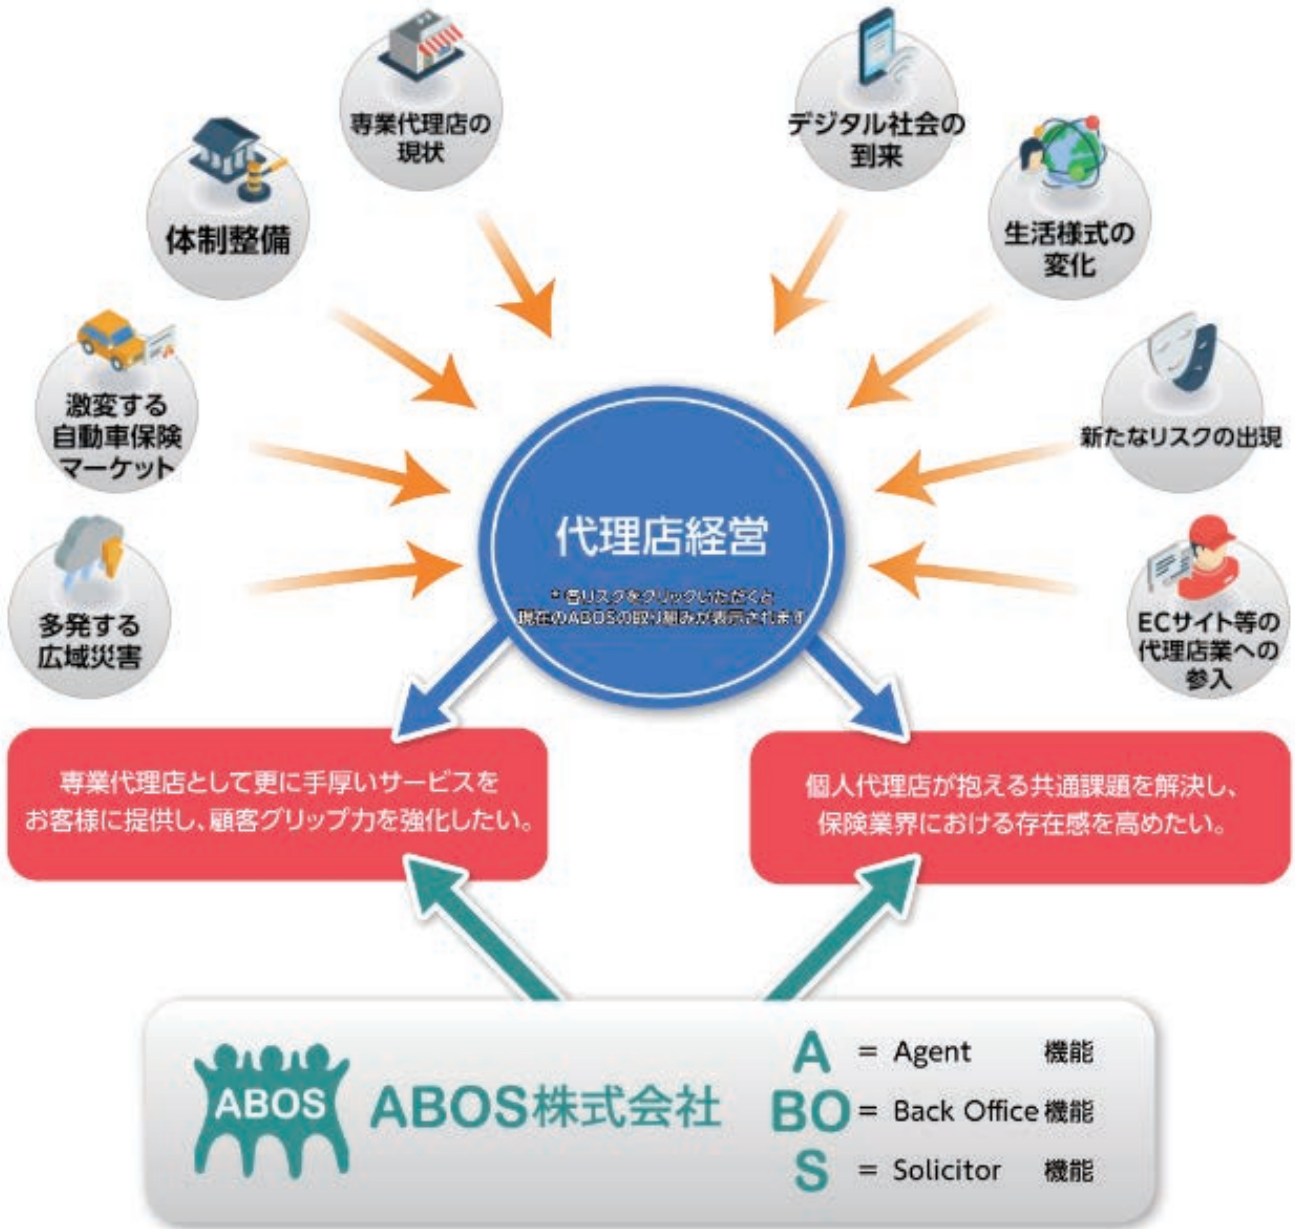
専業代理店の現状

デジタル社会の到来

体制整備

生活様式の変化

激変する自動車保険マーケット

新たなリスクの出現

多発する広域災害

ECサイト等の代理店業への参入

代理店経営

＊各リスクをクリックいただくと現在のABOSの取り組みが表示されます

専業代理店として更に手厚いサービスをお客様に提供し、顧客グリップ力を強化したい。

個人代理店が抱える共通課題を解決し、保険業界における存在感を高めたい。

ABOS

ABOS株式会社

A = Agent 機能

BO = Back Office 機能

S = Solicitor 機能